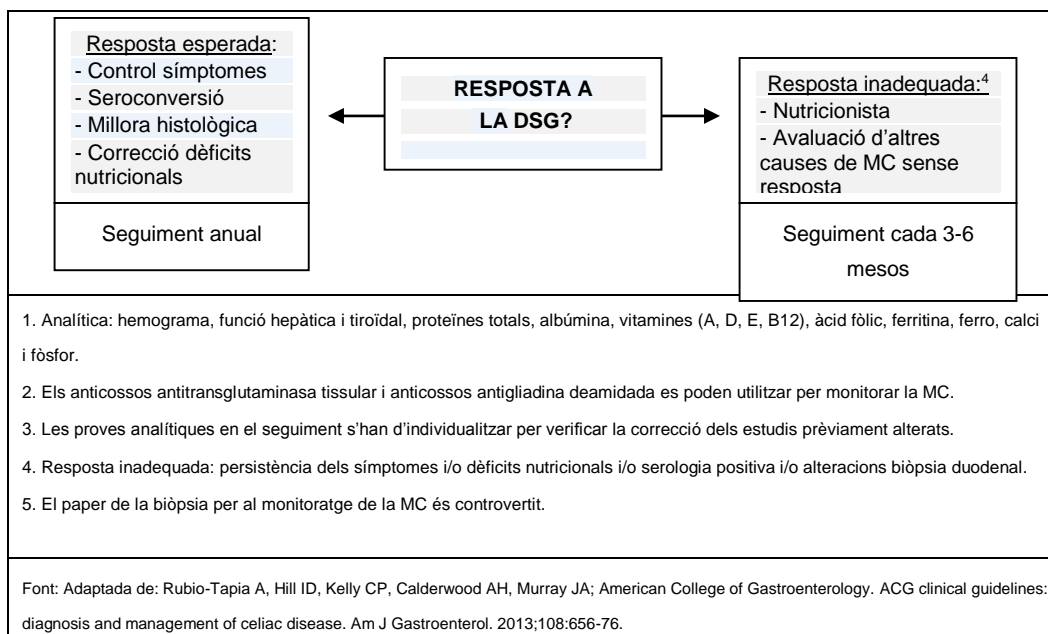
Resposta esperada:
- Control símptomes
- Seroconversió
- Millora histològica
- Correcció dèficits nutricionals

Seguiment anual

RESPOSTA A LA DSG?

Resposta inadequada:$^4$
- Nutricionista
- Avaluació d'altres causes de MC sense resposta

Seguiment cada 3-6 mesos

1. Analítica: hemograma, funció hepàtica i tiroïdal, proteïnes totals, albúmina, vitamines (A, D, E, B12), àcid fòlic, ferritina, ferro, calci i fòsfor.

2. Els anticossos antitransglutaminasa tissular i anticossos antigliadina deamidada es poden utilitzar per monitorar la MC.

3. Les proves analítiques en el seguiment s'han d'individualitzar per verificar la correcció dels estudis prèviament alterats.

4. Resposta inadequada: persistència dels símptomes i/o dèficits nutricionals i/o serologia positiva i/o alteracions biòpsia duodenal.

5. El paper de la biòpsia per al monitoratge de la MC és controvertit.

Font: Adaptada de: Rubio-Tapia A, Hill ID, Kelly CP, Calderwood AH, Murray JA; American College of Gastroenterology. ACG clinical guidelines: diagnosis and management of celiac disease. Am J Gastroenterol. 2013;108:656-76.